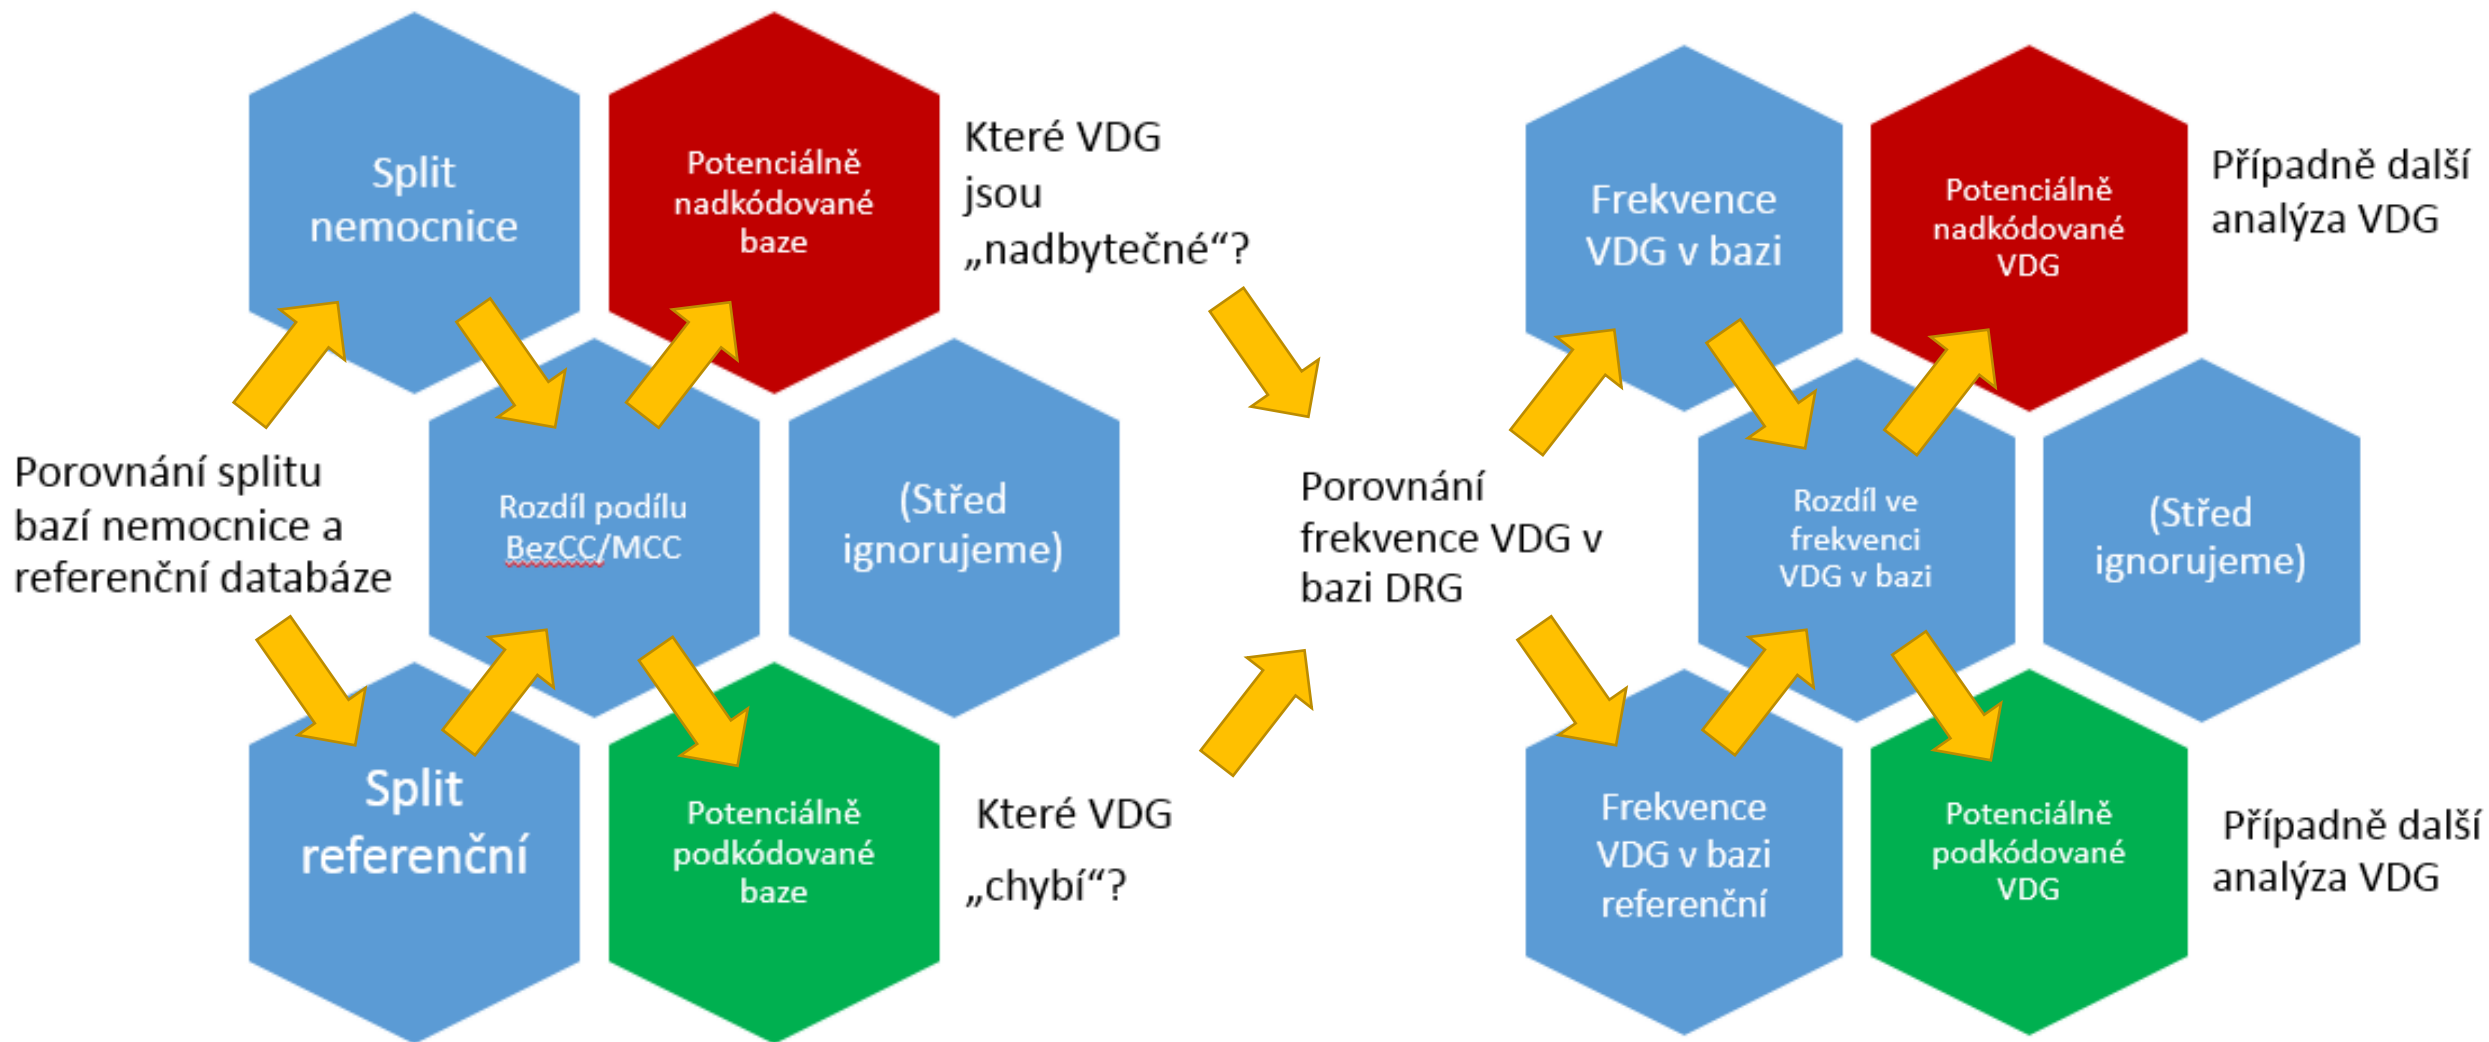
Split nemocnice

Potenciálně nadkódované baze

Které VDG jsou „nadbytečné“?

Porovnání splitu bazí nemocnice a referenční databáze

Rozdíl podílu BezCC/MCC

(Střed ignorujeme)

Split referenční

Potenciálně podkódované baze

Které VDG „chybí“?

Porovnání frekvence VDG v bazi DRG

Frekvence VDG v bazi

Potenciálně nadkódované VDG

Případně další analýza VDG

Rozdíl ve frekvenci VDG v bazi

(Střed ignorujeme)

Frekvence VDG v bazi referenční

Potenciálně podkódované VDG

Případně další analýza VDG